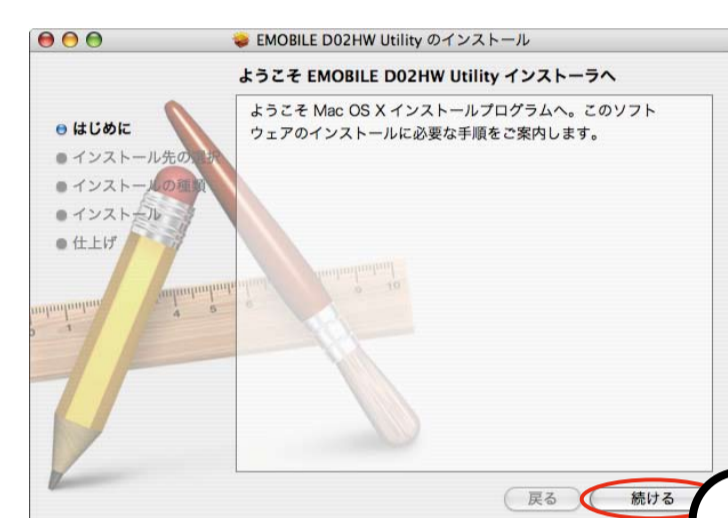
EMOBILE D02HW Utility のインストール

ようこそ EMOBILE D02HW Utility インストーラへ

はじめに
インストール先の選択
インストールの種類
インストール
仕上げ

ようこそ Mac OS X インストールプログラムへ。このソフトウェアのインストールに必要な手順をご案内します。

戻る
続ける